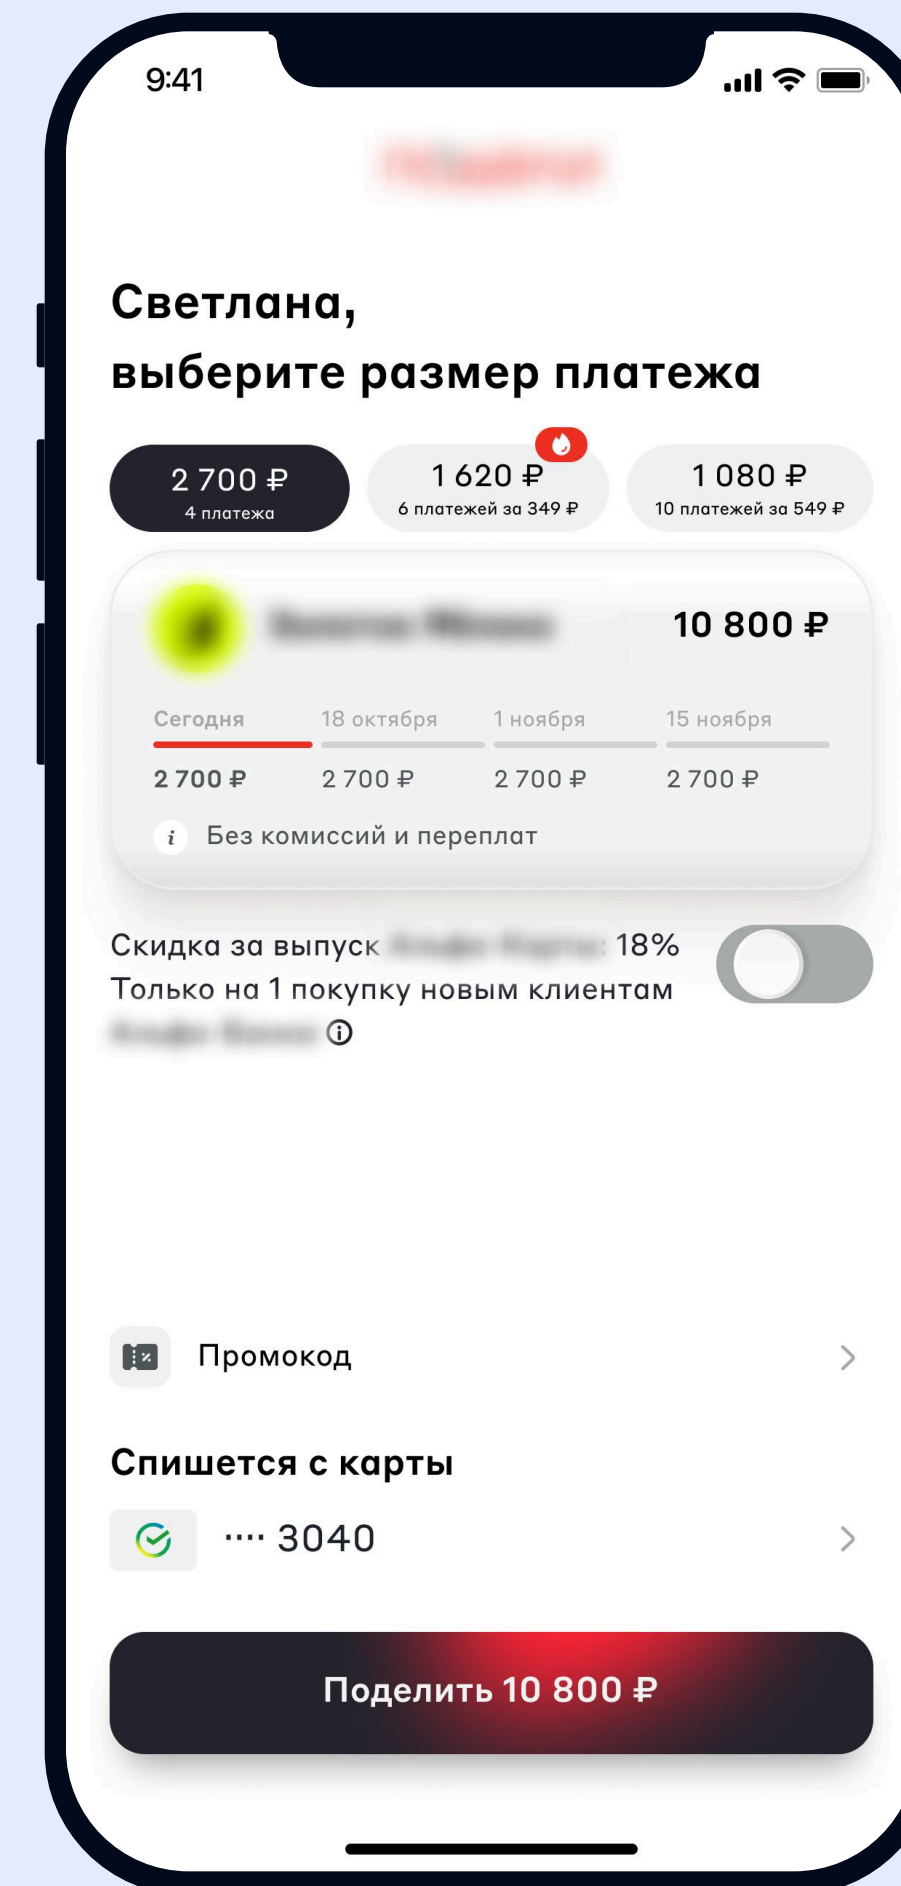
9:41

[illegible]

Светлана,
выберите размер платежа

2 700 ₽
4 платежа

1 620 ₽
6 платежей за 349 ₽

1 080 ₽
10 платежей за 549 ₽

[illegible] 10 800 ₽

| Сегодня | 18 октября | 1 ноября | 15 ноября |
|---|---|---|---|
| 2 700 ₽ | 2 700 ₽ | 2 700 ₽ | 2 700 ₽ |

Без комиссий и переплат

Скидка за выпуск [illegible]: 18%
Только на 1 покупку новым клиентам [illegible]

Промокод

Спишется с карты

···· 3040

Поделить 10 800 ₽